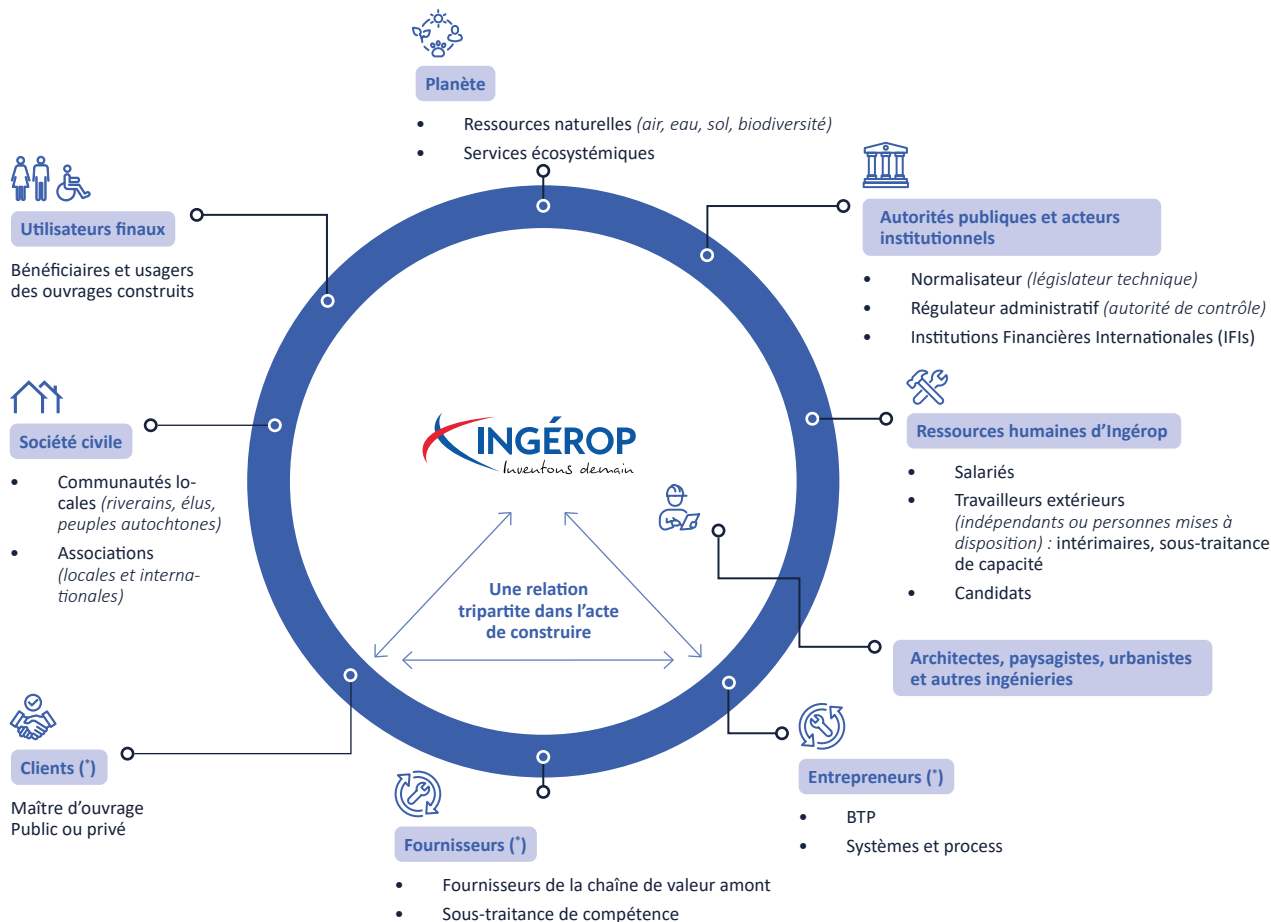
Planète

- Ressources naturelles (air, eau, sol, biodiversité)
- Services écosystémiques

Utilisateurs finaux

Bénéficiaires et usagers des ouvrages construits

Autorités publiques et acteurs institutionnels

- Normalisateur (législateur technique)
- Régulateur administratif (autorité de contrôle)
- Institutions Financières Internationales (IFIs)

Société civile

- Communautés locales (riverains, élus, peuples autochtones)
- Associations (locales et internationales)

INGÉROP
Inventons demain

Ressources humaines d'Ingérop

- Salariés
- Travailleurs extérieurs (indépendants ou personnes mises à disposition) : intérimaires, sous-traitance de capacité
- Candidats

Une relation tripartite dans l'acte de construire

Architectes, paysagistes, urbanistes et autres ingénieries

Clients (*)

Maître d'ouvrage Public ou privé

Entrepreneurs (*)

- BTP
- Systèmes et process

Fournisseurs (*)

- Fournisseurs de la chaîne de valeur amont
- Sous-traitance de compétence